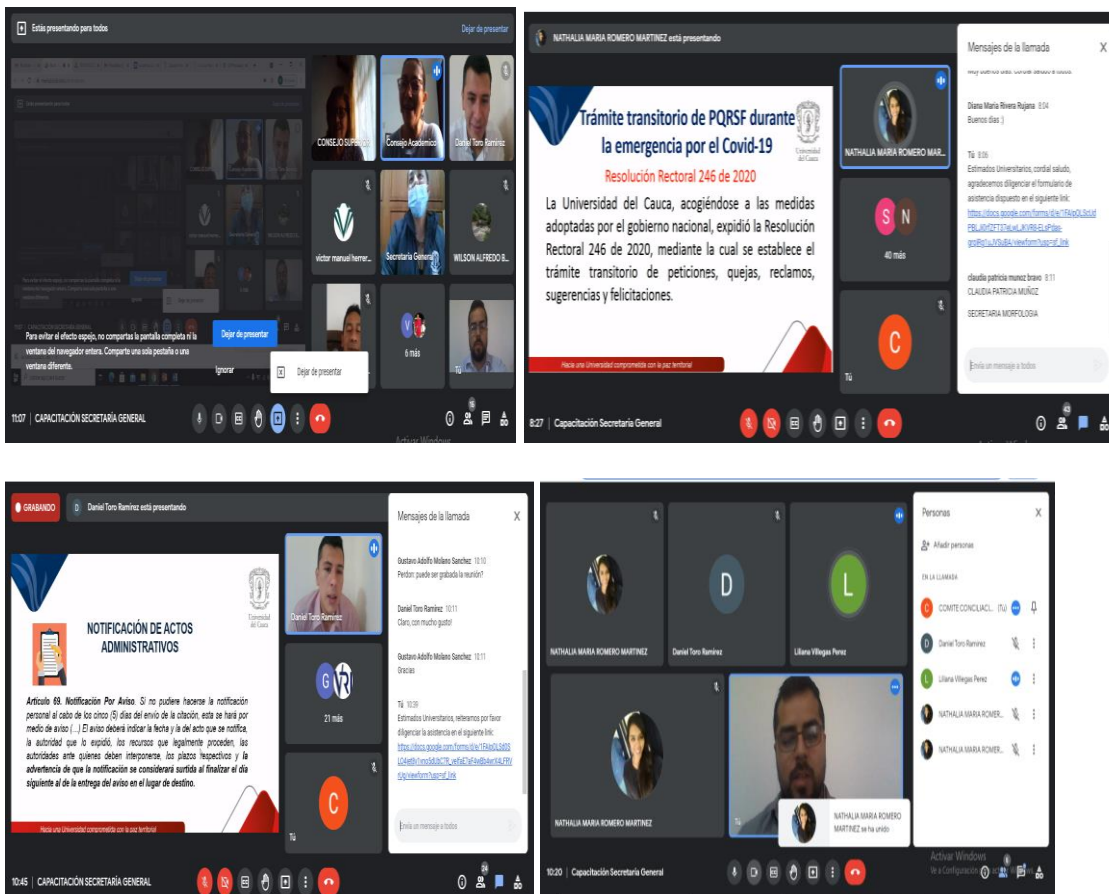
Estás presentando para todos

Dejar de presentar

CONSEJO SUPERIOR

Consejo Académico

Daniel Toro Ramírez

victor manuel herrer...

Secretaría General

WILSON ALFREDO B...

6 más

Tú

Para evitar el efecto espejo, no compartas la pantalla completa ni la ventana del navegador entera. Comparte una sola pestaña o una ventana diferente.

Dejar de presentar

Ignorar

Dejar de presentar

11:07 | CAPACITACIÓN SECRETARÍA GENERAL

NATHALIA MARIA ROMERO MARTINEZ está presentando

Trámite transitorio de PQRSF durante la emergencia por el Covid-19

Universidad del Cauca

Resolución Rectoral 246 de 2020

La Universidad del Cauca, acogiéndose a las medidas adoptadas por el gobierno nacional, expidió la Resolución Rectoral 246 de 2020, mediante la cual se establece el trámite transitorio de peticiones, quejas, reclamos, sugerencias y felicitaciones.

Hacia una Universidad comprometida con la paz territorial

NATHALIA MARIA ROMERO MAR...

40 más

Tú

Mensajes de la llamada

Diana Maria Rivera Rujana 8:04
Buenos días :)

Tú 8:06
Estimados Universitarios, cordial saludo, agradecemos diligenciar el formulario de asistencia dispuesto en el siguiente link:
https://docs.google.com/forms/d/e/1FAIpQLScLd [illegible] /viewform?usp=sf_link

claudia patricia munoz bravo 8:11
CLAUDIA PATRICIA MUÑOZ

SECRETARIA MORFOLOGIA

Envía un mensaje a todos

8:27 | Capacitación Secretaría General

Activar Windows

GRABANDO

Daniel Toro Ramírez está presentando

NOTIFICACIÓN DE ACTOS ADMINISTRATIVOS

Universidad del Cauca

Artículo 69. Notificación Por Aviso. Si no pudiere hacerse la notificación personal al cabo de los cinco (5) días del envío de la citación, esta se hará por medio de aviso (...) El aviso deberá indicar la fecha y la del acto que se notifica, la autoridad que lo expidió, los recursos que legalmente proceden, las autoridades ante quienes deben interponerse, los plazos respectivos y la advertencia de que la notificación se considerará surtida al finalizar el día siguiente al de la entrega del aviso en el lugar de destino.

Hacia una Universidad comprometida con la paz territorial

Daniel Toro Ramírez

21 más

Tú

Mensajes de la llamada

Gustavo Adolfo Molano Sanchez 10:10
Perdon: puede ser grabada la reunión?

Daniel Toro Ramírez 10:11
Claro, con mucho gusto!

Gustavo Adolfo Molano Sanchez 10:11
Gracias

Tú 10:39
Estimados Universitarios, reiteramos por favor diligenciar la asistencia en el siguiente link:
https://docs.google.com/forms/d/e/1FAIpQLSd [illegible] /viewform?usp=sf_link

Envía un mensaje a todos

10:45 | CAPACITACIÓN SECRETARÍA GENERAL

NATHALIA MARIA ROMERO MARTINEZ

Daniel Toro Ramírez

Liliana Villegas Perez

NATHALIA MARIA ROMERO MARTINEZ

Tú

NATHALIA MARIA ROMERO MARTINEZ se ha unido

Personas

Añadir personas

EN LA LLAMADA

COMITE CONCILIACI... (Tú)

Daniel Toro Ramírez

Liliana Villegas Perez

NATHALIA MARIA ROMER...

NATHALIA MARIA ROMER...

10:20 | Capacitación Secretaría General

Activar Windows
Ve a Configuración